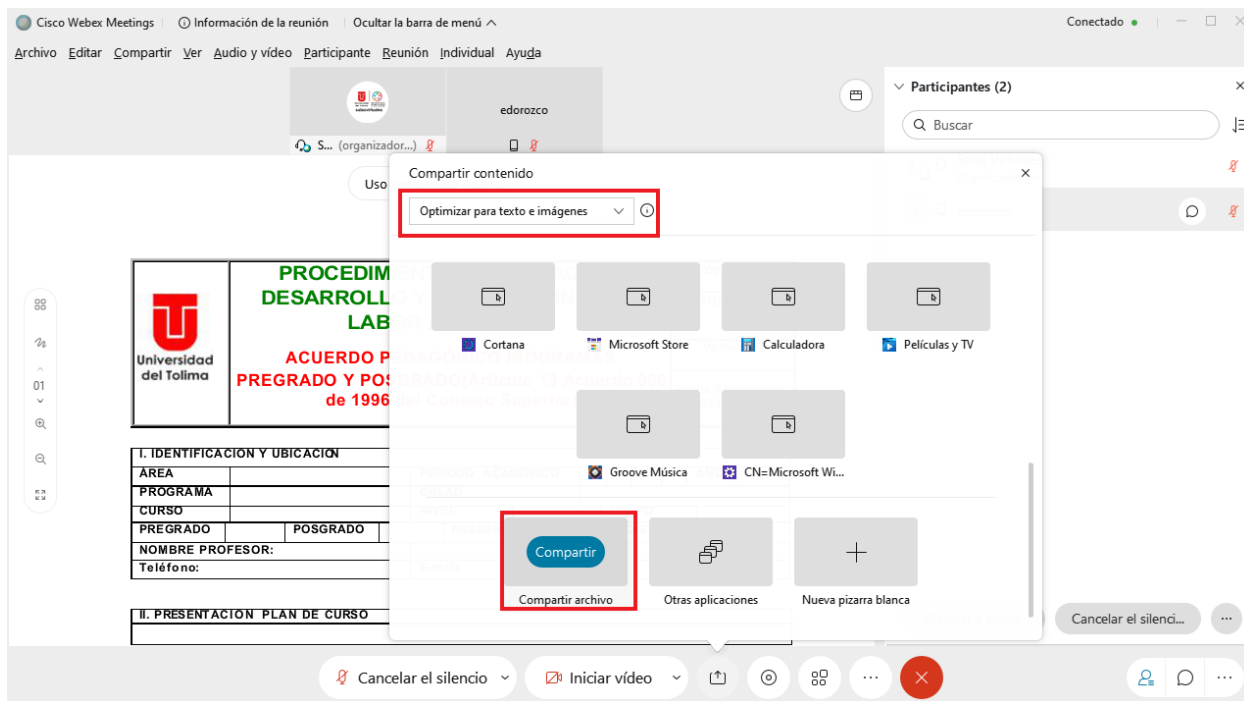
Cisco Webex Meetings   Información de la reunión   Ocultar la barra de menú   Conectado

Archivo  Editar  Compartir  Ver  Audio y vídeo  Participante  Reunión  Individual  Ayuda

S... (organizador...)   edorozco

Participantes (2)

Buscar

Uso

Compartir contenido

Optimizar para texto e imágenes

Cortana   Microsoft Store   Calculadora   Películas y TV

Groove Música   CN=Microsoft Wi...

Compartir

Compartir archivo   Otras aplicaciones   Nueva pizarra blanca

Universidad del Tolima

PROCEDIM
DESARROLL
LAB

ACUERDO P
PREGRADO Y POS
de 1996

I. IDENTIFICACION Y UBICACION
AREA
PROGRAMA
CURSO
PREGRADO   POSGRADO
NOMBRE PROFESOR:
Teléfono:

II. PRESENTACION PLAN DE CURSO

01

Cancelar el silenci...

Cancelar el silencio   Iniciar vídeo